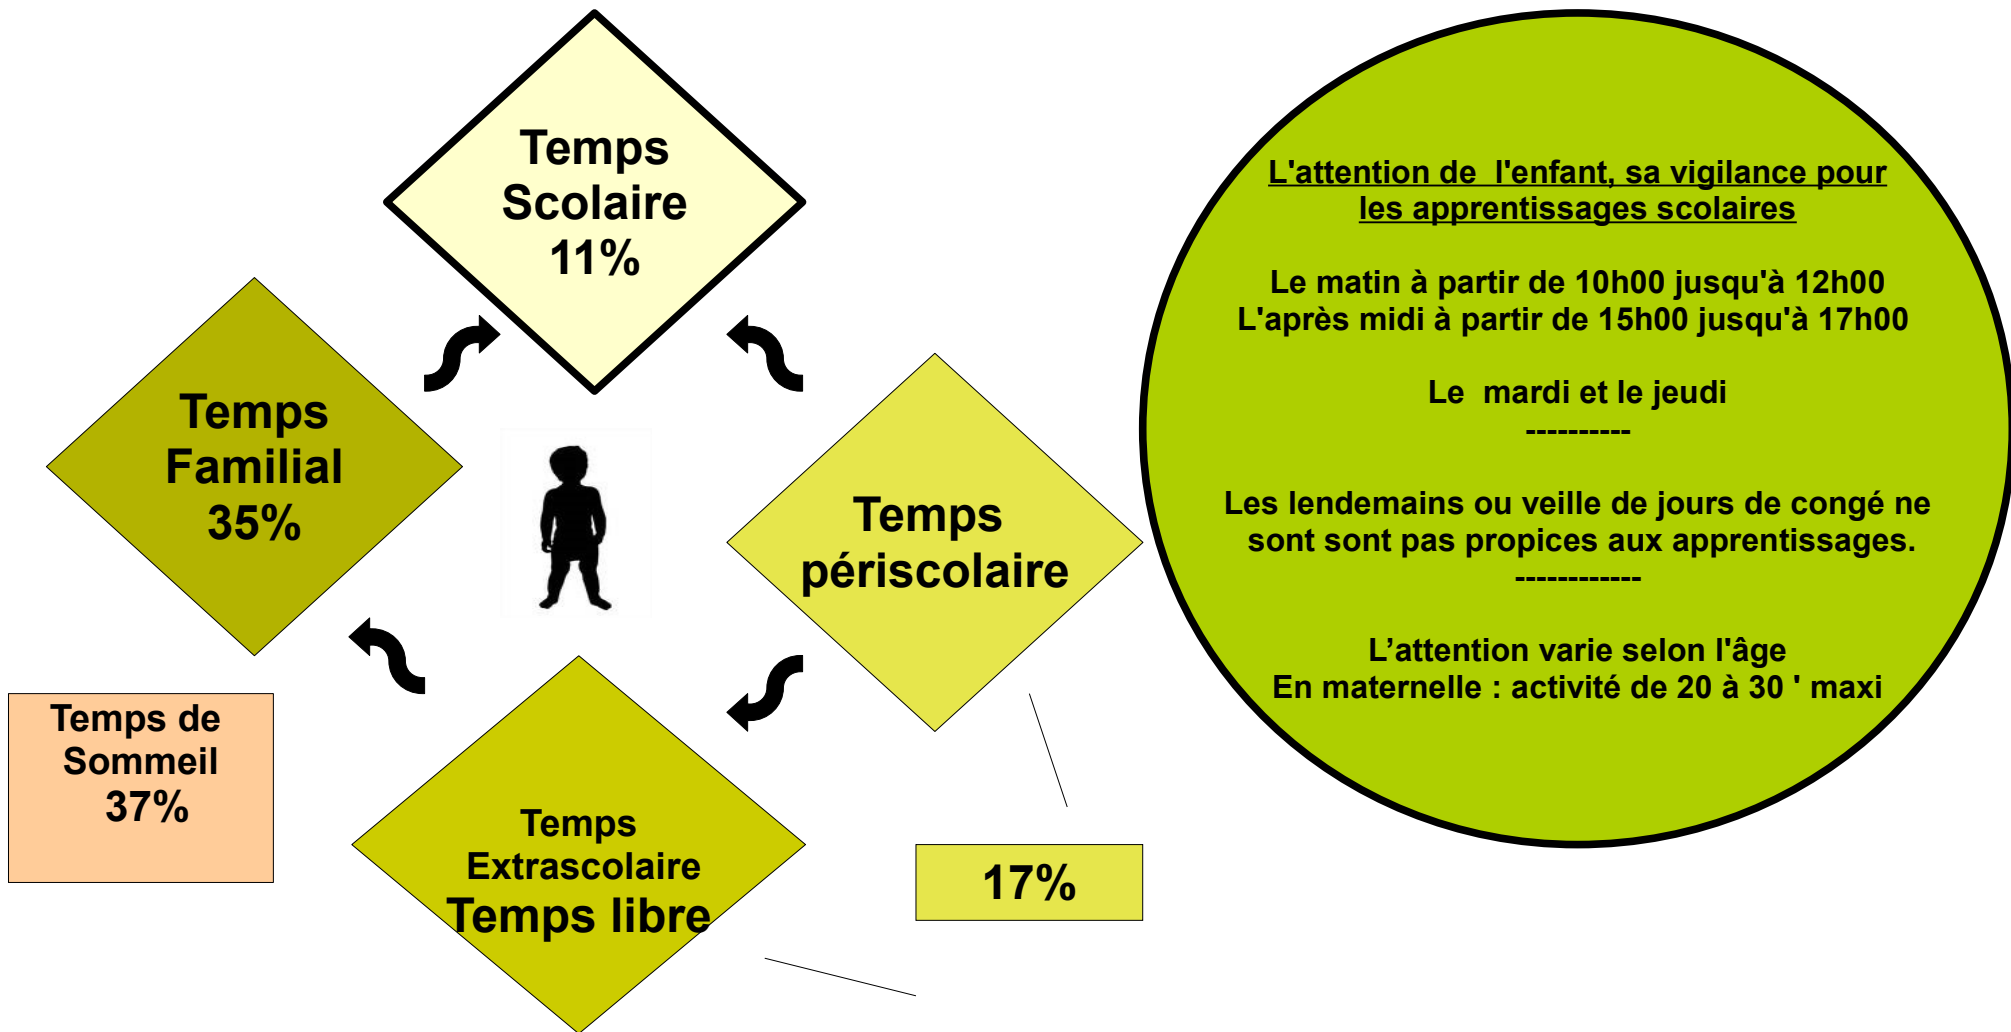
Temps Scolaire 11%

Temps Familial 35%

Temps périscolaire

Temps de Sommeil 37%

Temps Extrascolaire Temps libre

17%

L'attention de l'enfant, sa vigilance pour les apprentissages scolaires

Le matin à partir de 10h00 jusqu'à 12h00
L'après midi à partir de 15h00 jusqu'à 17h00

Le mardi et le jeudi
----------

Les lendemains ou veille de jours de congé ne sont sont pas propices aux apprentissages.
------------

L'attention varie selon l'âge
En maternelle : activité de 20 à 30 ' maxi